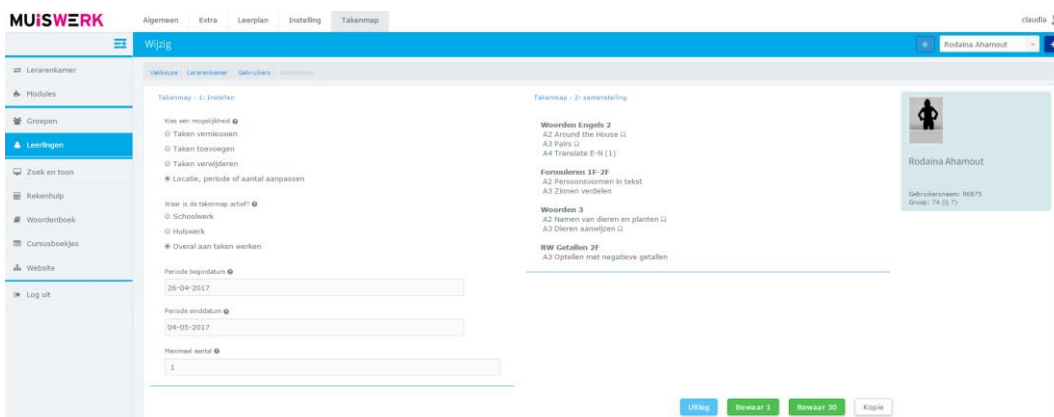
MUISWERK

Algemeen Extra Leerplan Instelling Takenmap

claudia

Wijzig

Rodaina Ahamout

Lerarenkamer
Modules
Groepen
Leerlingen
Zoek en toon
Rekenhulp
Woordenboek
Cursusboekjes
Website
Log uit

Vakkeuze | Lerarenkamer | Gebruikers | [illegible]

Takenmap - 1: Instellen

Kies een mogelijkheid
Taken vernieuwen
Taken toevoegen
Taken verwijderen
Locatie, periode of aantal aanpassen

Waar is de takenmap actief?
Schoolwerk
Huiswerk
Overal aan taken werken

Periode begindatum
26-04-2017

Periode einddatum
04-05-2017

Maximaal aantal
1

Takenmap - 2: samenstelling

Woorden Engels 2
A2 Around the House
A3 Pairs
A4 Translate E-N (1)

Formuleren 1F-2F
A2 Persoonsvormen in tekst
A3 Zinnen verdelen

Woorden 3
A2 Namen van dieren en planten
A3 Dieren aanwijzen

RW Getallen 2F
A3 Optellen met negatieve getallen

Rodaina Ahamout

Gebruikersnaam: 96875
Groep: 7A (I) 7)

Uitleg Bewaar 1 Bewaar 30 Kopie